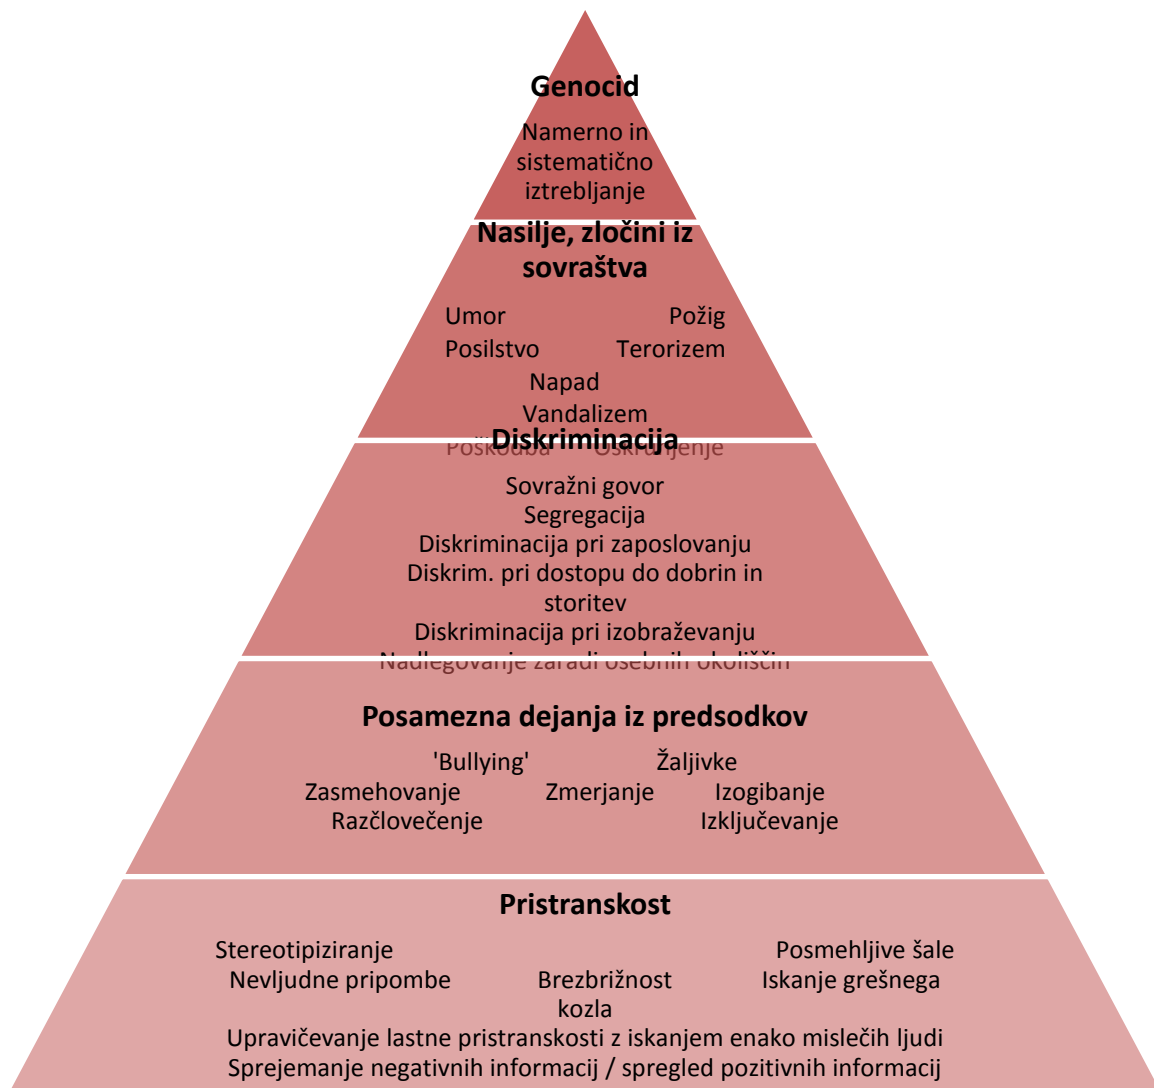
Genocid

Namerno in sistematično iztrebljanje

Nasilje, zločini iz sovraštva

Umor Požig
Posilstvo Terorizem
Napad
Vandalizem
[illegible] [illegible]

Diskriminacija

Sovražni govor
Segregacija
Diskriminacija pri zaposlovanju
Diskrim. pri dostopu do dobrin in storitev
Diskriminacija pri izobraževanju
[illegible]

Posamezna dejanja iz predsodkov

'Bullying' Žaljivke
Zasmehovanje Zmerjanje Izogibanje
Razčlovečenje Izključevanje

Pristranskost

Stereotipiziranje Posmehljive šale
Nevljudne pripombe Brezbrižnost Iskanje grešnega kozla
Upravičevanje lastne pristranskosti z iskanjem enako mislečih ljudi
Sprejemanje negativnih informacij / spregled pozitivnih informacij